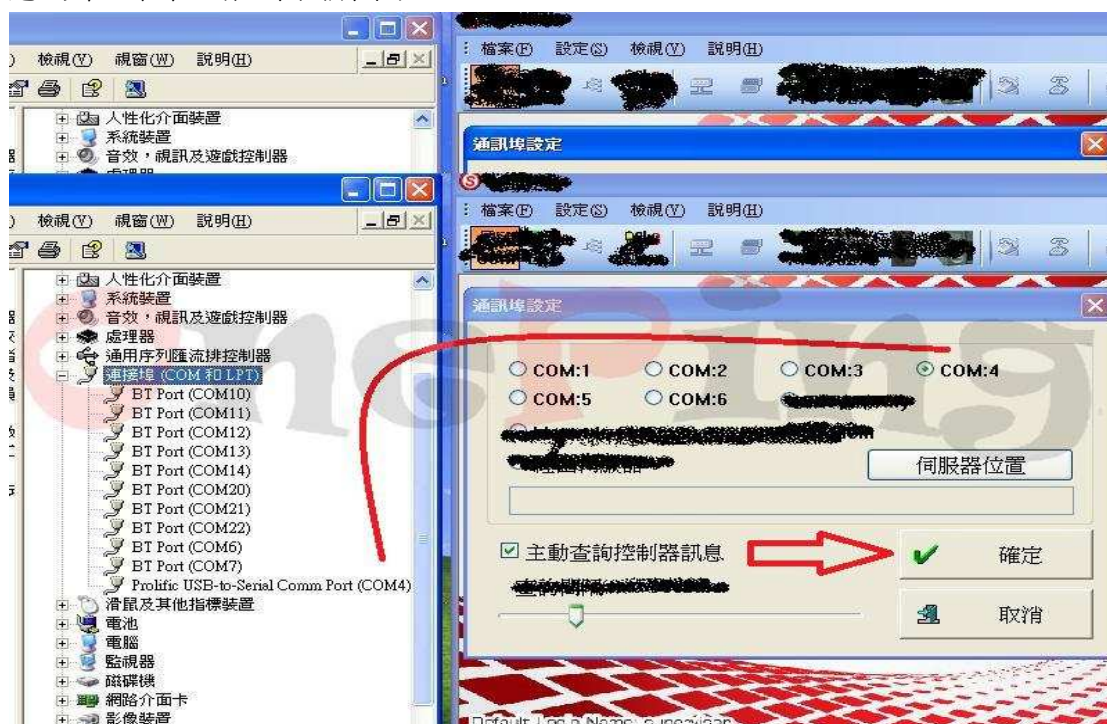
) 檢視(V) 視窗(W) 說明(H)
人性化介面裝置
系統裝置
音效，視訊及遊戲控制器

) 檢視(V) 視窗(W) 說明(H)
人性化介面裝置
系統裝置
音效，視訊及遊戲控制器
處理器
通用序列匯流排控制器
連接埠 (COM 和 LPT)
BT Port (COM10)
BT Port (COM11)
BT Port (COM12)
BT Port (COM13)
BT Port (COM14)
BT Port (COM20)
BT Port (COM21)
BT Port (COM22)
BT Port (COM6)
BT Port (COM7)
Prolific USB-to-Serial Comm Port (COM4)
滑鼠及其他指標裝置
電池
電腦
監視器
磁碟機
網路介面卡
影像裝置

檔案(F) 設定(S) 檢視(V) 說明(H)
通訊埠設定

檔案(F) 設定(S) 檢視(V) 說明(H)
通訊埠設定
COM:1 COM:2 COM:3 COM:4
COM:5 COM:6
伺服器位置
主動查詢控制器訊息
確定
取消
Default Log n Name: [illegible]